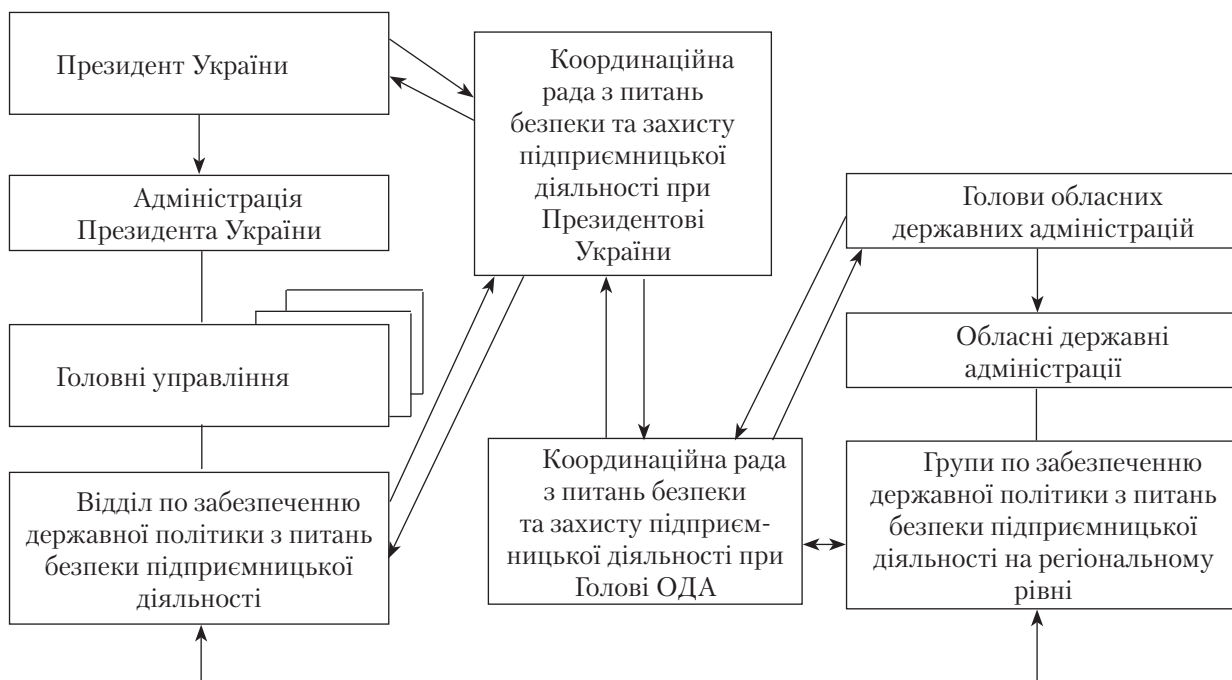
Президент України

Координаційна рада з питань безпеки та захисту підприємницької діяльності при Президентові України

Адміністрація Президента України

Голови обласних державних адміністрацій

Обласні державні адміністрації

Головні управління

Відділ по забезпеченню державної політики з питань безпеки підприємницької діяльності

Координаційна рада з питань безпеки та захисту підприємницької діяльності при Голові ОДА

Групи по забезпеченню державної політики з питань безпеки підприємницької діяльності на регіональному рівні